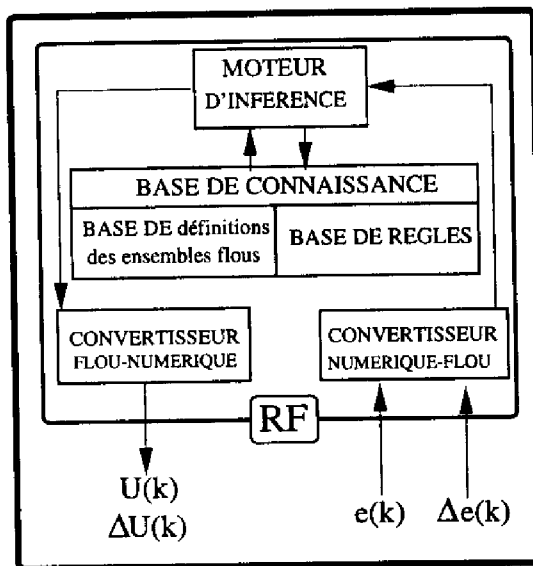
MOTEUR
D'INFERENCE

BASE DE CONNAISSANCE

BASE DE définitions des ensembles flous

BASE DE REGLES

CONVERTISSEUR
FLOU-NUMERIQUE

CONVERTISSEUR
NUMERIQUE-FLOU

RF

U(k)
$\Delta$U(k)

e(k)

$\Delta$e(k)